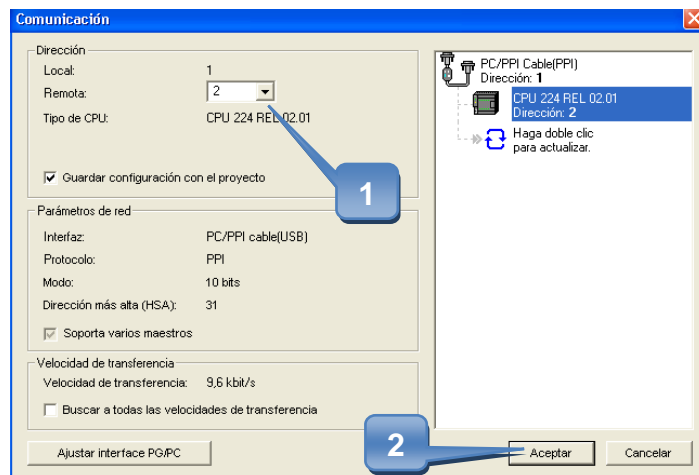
Comunicación

Dirección
Local: 1
Remota: 2
Tipo de CPU: CPU 224 REL 02.01

Guardar configuración con el proyecto

Parámetros de red
Interfaz: PC/PPI cable(USB)
Protocolo: PPI
Modo: 10 bits
Dirección más alta (HSA): 31

Soporta varios maestros

Velocidad de transferencia
Velocidad de transferencia: 9,6 kbit/s

Buscar a todas las velocidades de transferencia

Ajustar interface PG/PC

PC/PPI Cable(PPI)
Dirección: 1
CPU 224 REL 02.01
Dirección: 2
Haga doble clic para actualizar.

1

2

Aceptar
Cancelar